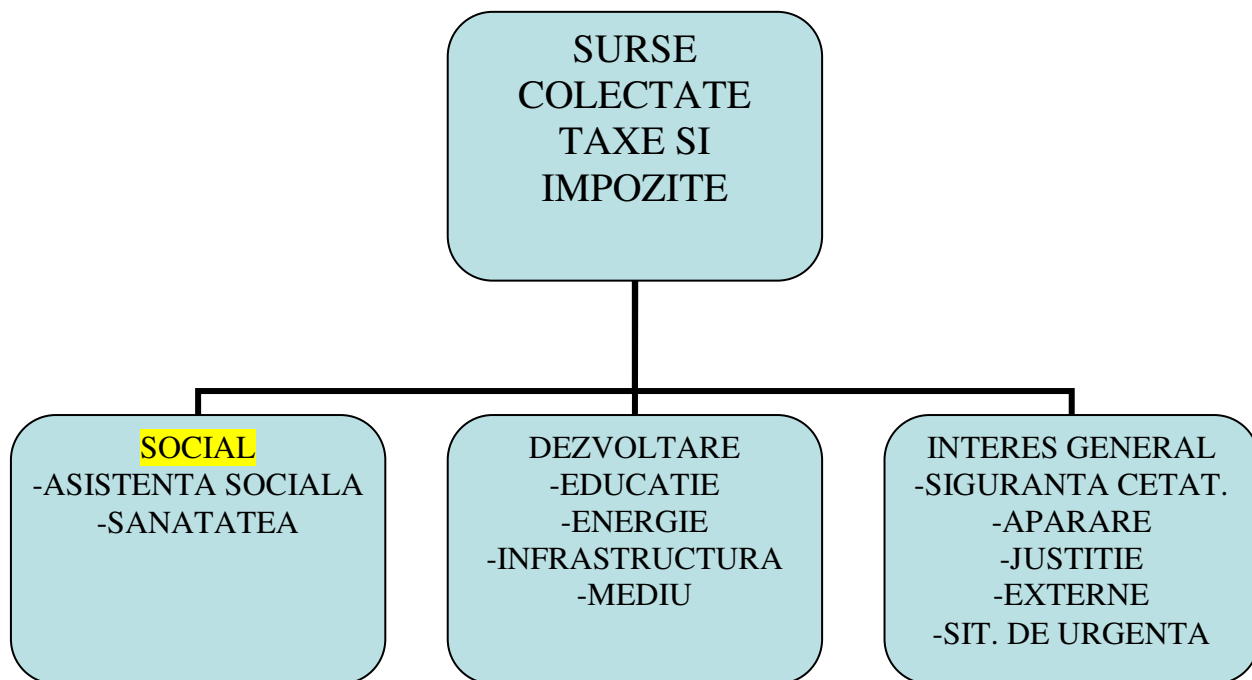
SURSE COLECTATE TAXE SI IMPOZITE

SOCIAL
-ASISTENTA SOCIALA
-SANATATEA

DEZVOLTARE
-EDUCATIE
-ENERGIE
-INFRASTRUCTURA
-MEDIU

INTERES GENERAL
-SIGURANTA CETAT.
-APARARE
-JUSTITIE
-EXTERNE
-SIT. DE URGENTA